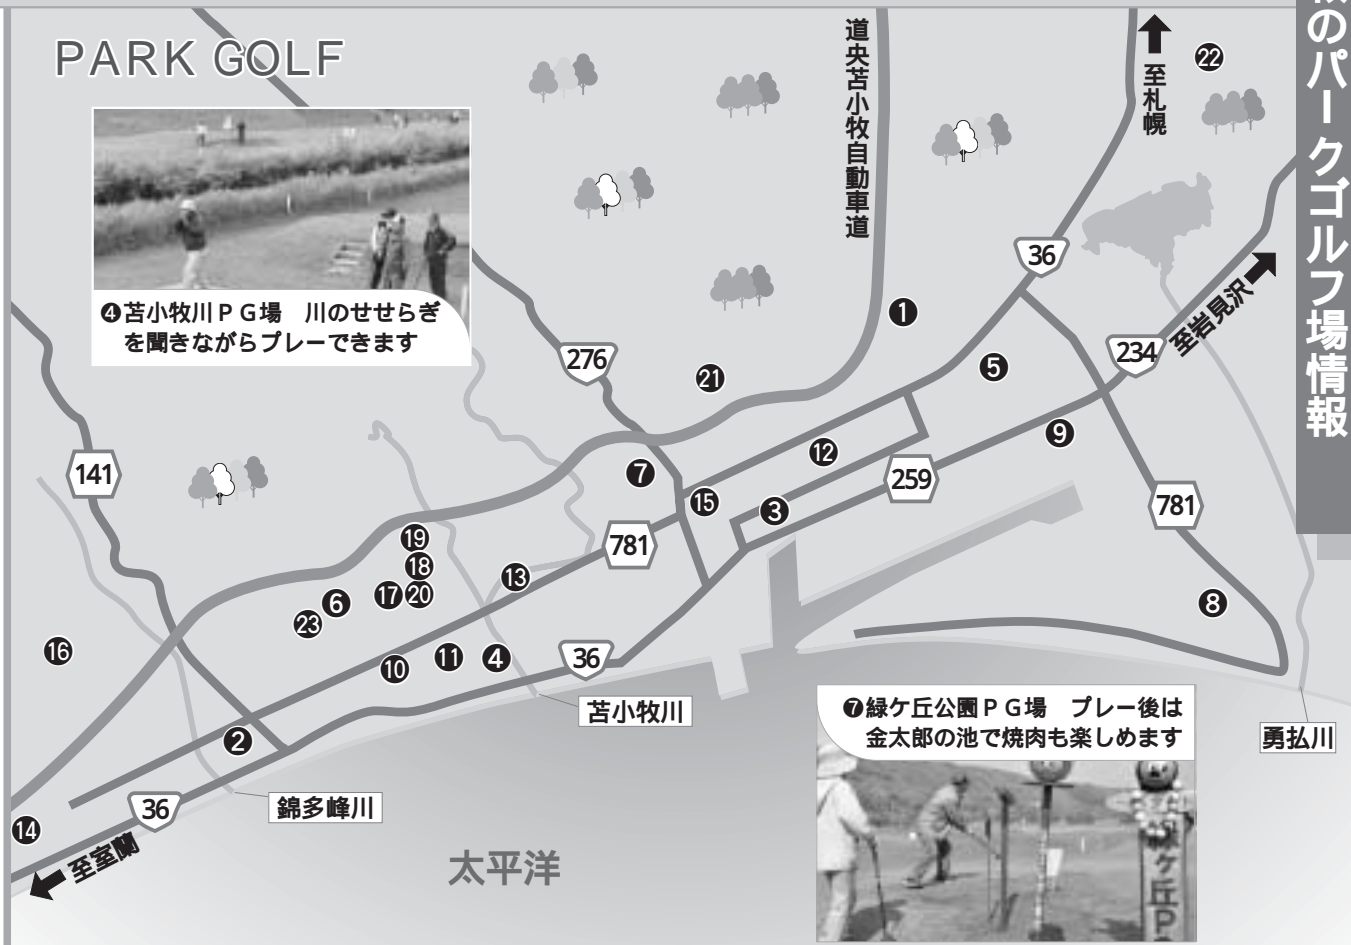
PARK GOLF

❹苫小牧川ＰＧ場　川のせせらぎを聞きながらプレーできます

道央苫小牧自動車道

至札幌

㉒

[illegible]のパークゴルフ場情報

36

234

至岩見沢

❶

276

㉑

❺

❾

⓬

❼

⓯

❸

259

781

141

⓳
⓲
⓱⓴
❻
㉓

⓭

781

⓰

❿
⓫
❹

36

❽

苫小牧川

❷

❼緑ケ丘公園ＰＧ場　プレー後は金太郎の池で焼肉も楽しめます

勇払川

36

錦多峰川

⓮

至室蘭

太平洋

緑ケ丘P